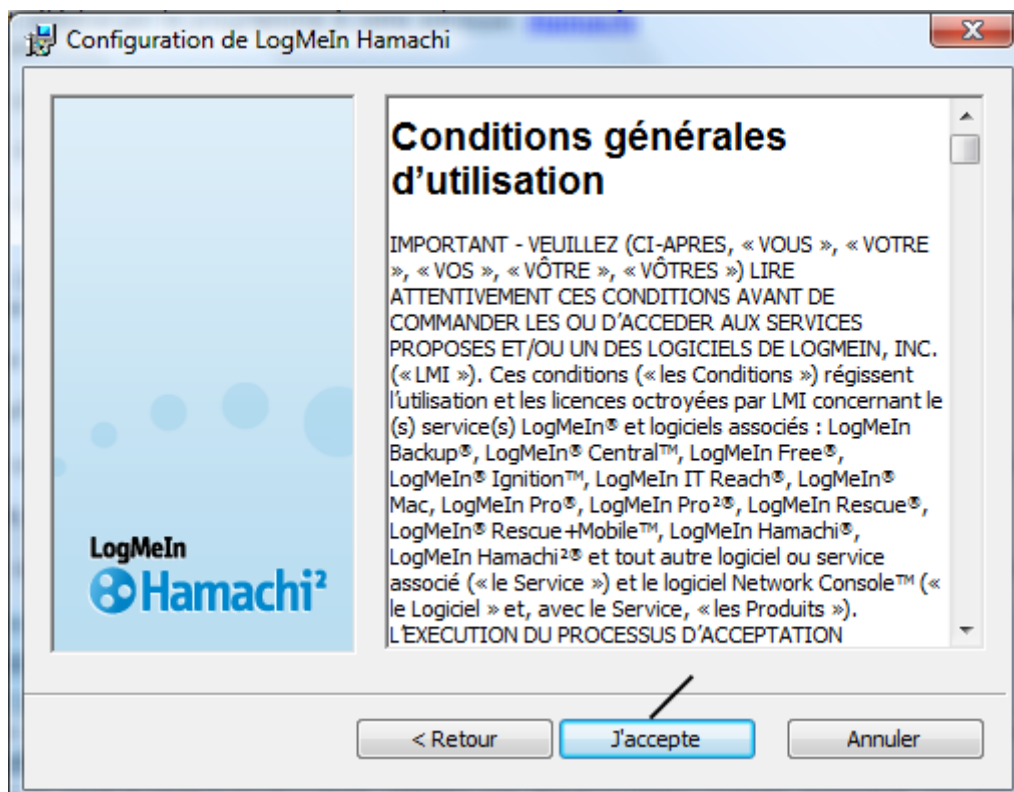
Configuration de LogMeIn Hamachi

LogMeIn
Hamachi²

Conditions générales d'utilisation

IMPORTANT - VEUILLEZ (CI-APRES, « VOUS », « VOTRE », « VOS », « VÔTRE », « VÔTRES ») LIRE ATTENTIVEMENT CES CONDITIONS AVANT DE COMMANDER LES OU D'ACCEDER AUX SERVICES PROPOSES ET/OU UN DES LOGICIELS DE LOGMEIN, INC. (« LMI »). Ces conditions (« les Conditions ») régissent l'utilisation et les licences octroyées par LMI concernant le(s) service(s) LogMeIn® et logiciels associés : LogMeIn Backup®, LogMeIn® Central™, LogMeIn Free®, LogMeIn® Ignition™, LogMeIn IT Reach®, LogMeIn® Mac, LogMeIn Pro®, LogMeIn Pro²®, LogMeIn Rescue®, LogMeIn® Rescue+Mobile™, LogMeIn Hamachi®, LogMeIn Hamachi²® et tout autre logiciel ou service associé (« le Service ») et le logiciel Network Console™ (« le Logiciel » et, avec le Service, « les Produits »). L'EXECUTION DU PROCESSUS D'ACCEPTATION

< Retour
J'accepte
Annuler